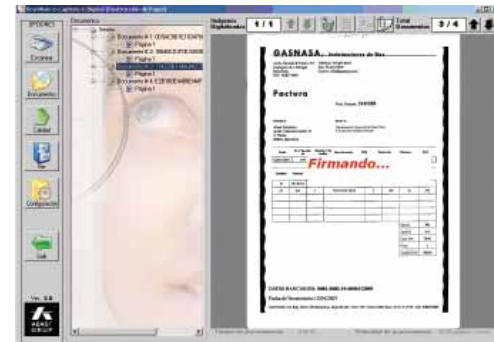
IPDOKC

Escanear

Documento

Calidad

Configuración

Salir

Ver. 3.8

Documentos

Documento # 1: 0054C9E7C1D4F9

Página 1

Documento # 2: 354A1C1F7E3308

Página 1

Documento # 3: 11A27C0F4982A5

Página 1

Documento # 4: C3F9DE4A5604F

Página 1

Página Digitalizada 1 / 1

Total Documentos 3 / 4

GASNASA Instalaciones de Gas

Factura

Firmando...

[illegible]